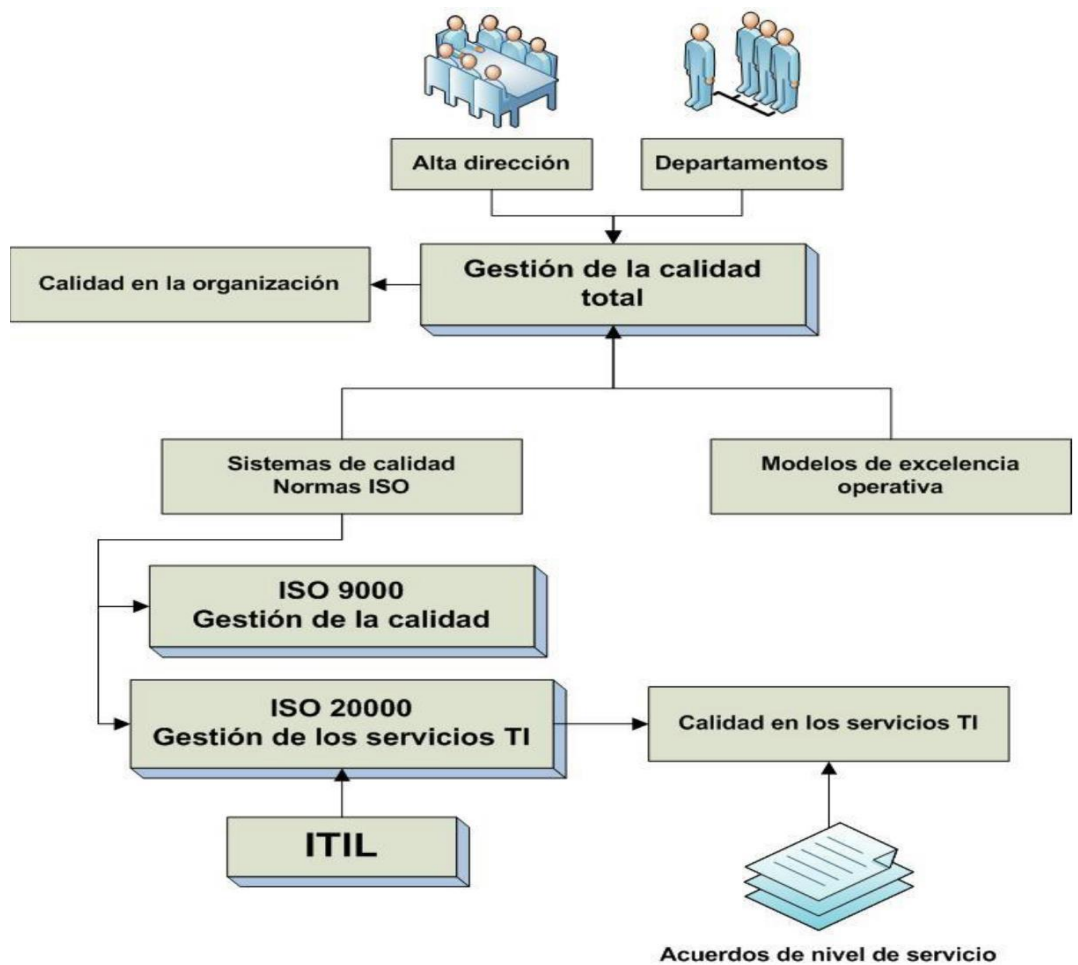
Alta dirección

Departamentos

Calidad en la organización

Gestión de la calidad total

Sistemas de calidad
Normas ISO

Modelos de excelencia operativa

ISO 9000
Gestión de la calidad

ISO 20000
Gestión de los servicios TI

Calidad en los servicios TI

ITIL

Acuerdos de nivel de servicio